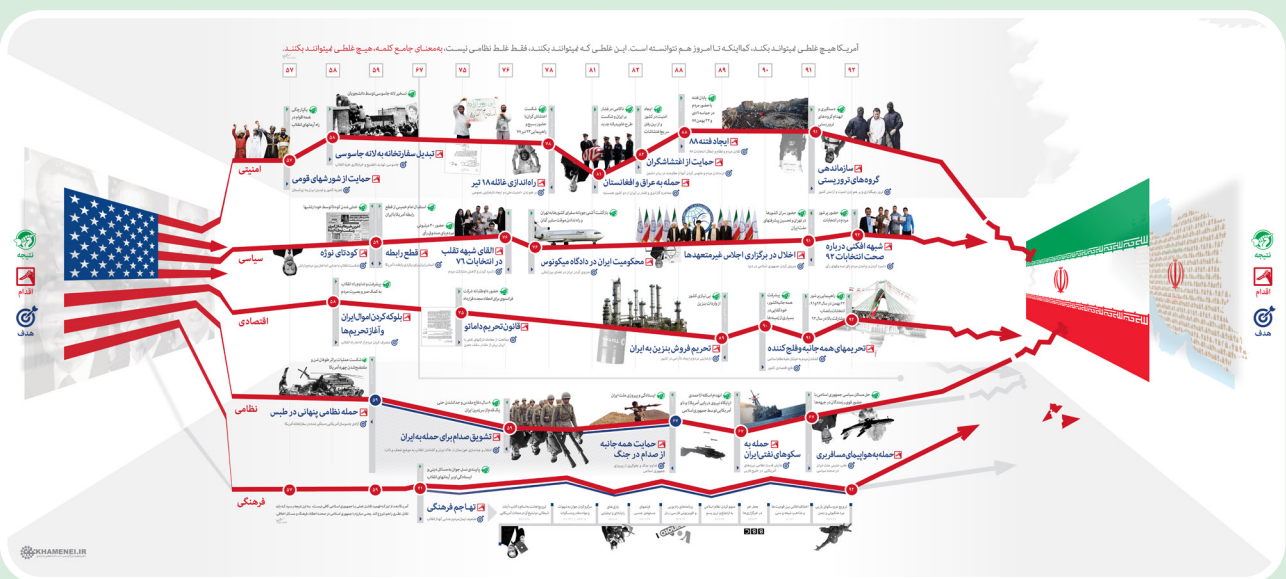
آمریکا هیچ غلطی نمی‌تواند بکند، کما اینکه تا امروز هم نتوانسته است. این غلطی که نمی‌توانند بکنند، فقط غلط نظامی نیست، به‌معنای جامع کلمه، هیچ غلطی نمی‌توانند بکنند.

۵۷ ۵۸ ۵۹ ۶۷ ۷۵ ۷۶ ۷۸ ۸۱ ۸۲ ۸۸ ۸۹ ۹۰ ۹۱ ۹۲

امنیتی

تبدیل سفارتخانه به لانه جاسوسی

حمایت از شورشهای قومی

راه‌اندازی غائله ۱۸ تیر

حمله به عراق و افغانستان

حمایت از اغتشاشگران

ایجاد فتنه ۸۸

سازماندهی گروه‌های تروریستی

سیاسی

کودتای نوژه

قطع رابطه

القای شبهه تقلب در انتخابات ۷۶

محکومیت ایران در دادگاه میکونوس

اخلال در برگزاری اجلاس غیرمتعهدها

شبهه افکنی درباره صحت انتخابات ۹۲

اقتصادی

بلوکه کردن اموال ایران و آغاز تحریم‌ها

قانون تحریم داماتو

تحریم فروش بنزین به ایران

تحریم‌های همه‌جانبه و فلج‌کننده

نظامی

حمله نظامی پنهانی در طبس

تشویق صدام برای حمله به ایران

حمایت همه جانبه از صدام در جنگ

حمله به سکوهای نفتی ایران

حمله به هواپیمای مسافربری

فرهنگی

تهاجم فرهنگی

نتیجه

اقدام

هدف

نتیجه

اقدام

هدف

KHAMENEI.IR